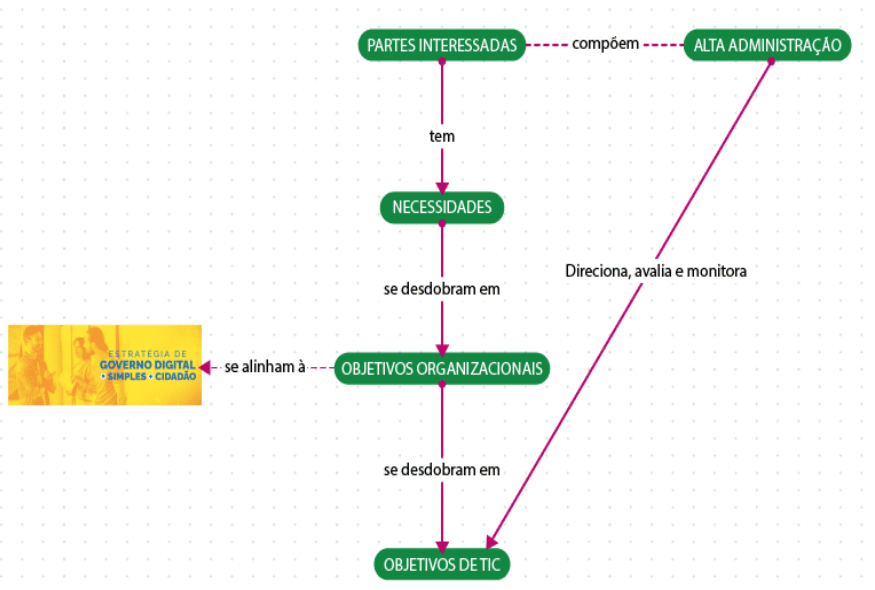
PARTES INTERESSADAS

compõem

ALTA ADMINISTRAÇÃO

tem

NECESSIDADES

Direciona, avalia e monitora

se desdobram em

ESTRATÉGIA DE GOVERNO DIGITAL • SIMPLES • CIDADÃO

se alinham à

OBJETIVOS ORGANIZACIONAIS

se desdobram em

OBJETIVOS DE TIC